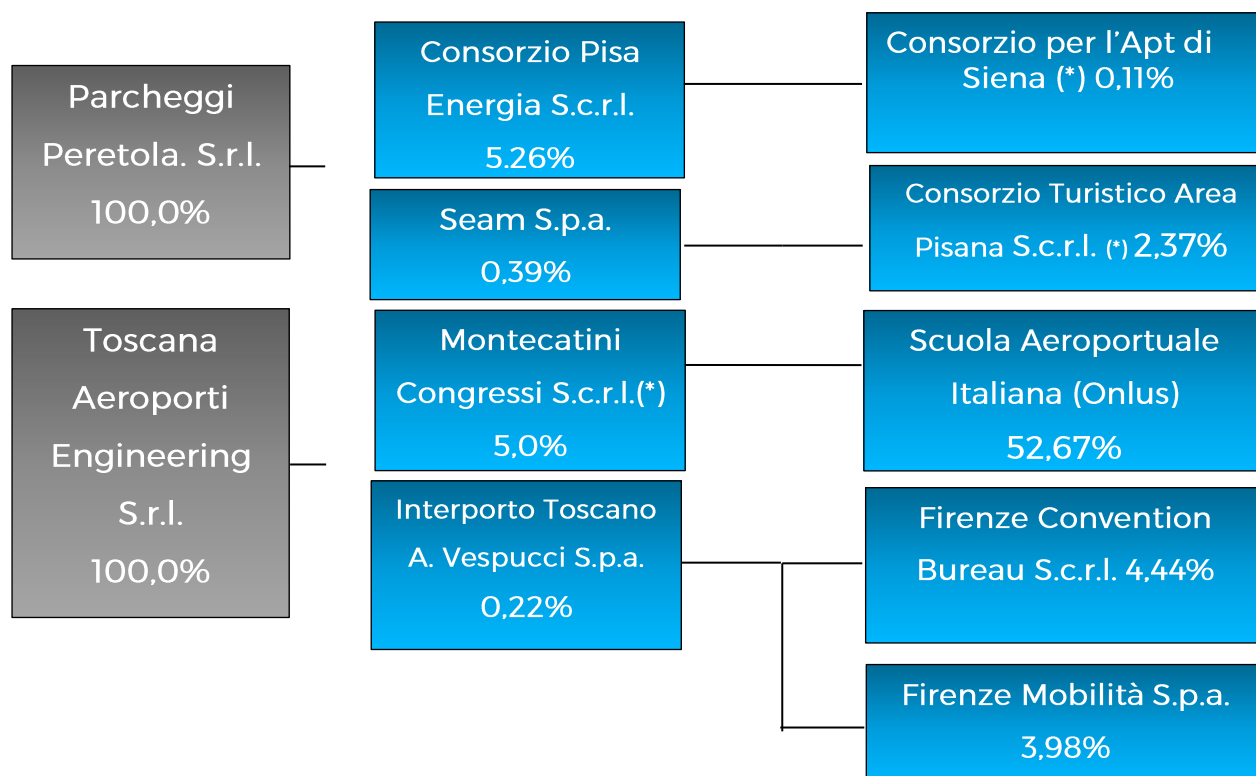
Parcheggi Peretola. S.r.l. 100,0%

Toscana Aeroporti Engineering S.r.l. 100,0%

Consorzio Pisa Energia S.c.r.l. 5.26%

Seam S.p.a. 0,39%

Montecatini Congressi S.c.r.l.(*) 5,0%

Interporto Toscano A. Vespucci S.p.a. 0,22%

Consorzio per l'Apt di Siena (*) 0,11%

Consorzio Turistico Area Pisana S.c.r.l. (*) 2,37%

Scuola Aeroportuale Italiana (Onlus) 52,67%

Firenze Convention Bureau S.c.r.l. 4,44%

Firenze Mobilità S.p.a. 3,98%